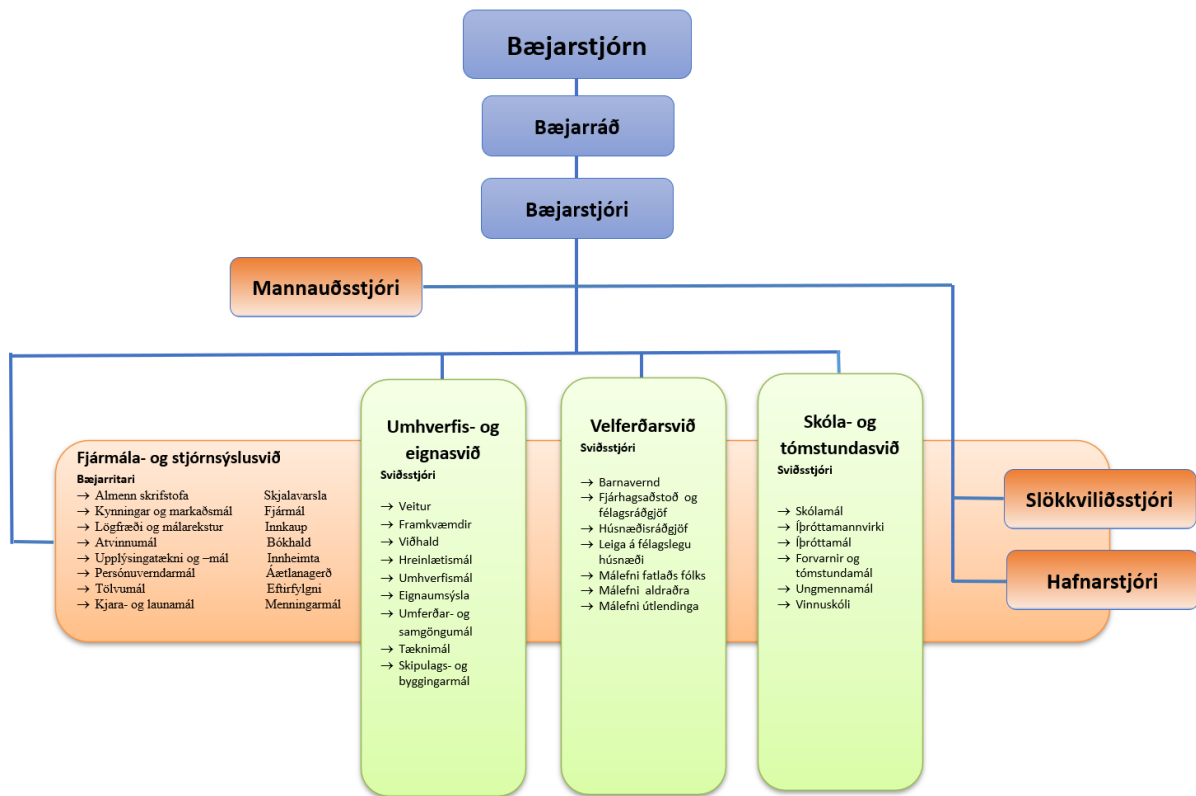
Bæjarstjórn

Bæjarráð

Bæjarstjóri

Mannauðsstjóri

Fjármála- og stjórnsýslusvið
Bæjarritari
→ Almenn skrifstofa
→ Kynningar og markaðsmál
→ Lögfræði og málarekstur
→ Atvinnumál
→ Upplýsingatækni og –mál
→ Persónuverndarmál
→ Tölvumál
→ Kjara- og launamál
Skjalavarsla
Fjármál
Innkaup
Bókhald
Innheimta
Áætlanagerð
Eftirfylgni
Menningarmál

Umhverfis- og eignasvið
Sviðsstjóri
→ Veitur
→ Framkvæmdir
→ Viðhald
→ Hreinlætismál
→ Umhverfismál
→ Eignaumsýsla
→ Umferðar- og samgöngumál
→ Tæknimál
→ Skipulags- og byggingarmál

Velferðarsvið
Sviðsstjóri
→ Barnavernd
→ Fjárhagsaðstoð og félagsráðgjöf
→ Húsnæðisráðgjöf
→ Leiga á félagslegu húsnæði
→ Málefni fatlaðs fólks
→ Málefni aldraðra
→ Málefni útlendinga

Skóla- og tómstundasvið
Sviðsstjóri
→ Skólamál
→ Íþróttamannvirki
→ Íþróttamál
→ Forvarnir og tómstundamál
→ Ungmennamál
→ Vinnuskóli

Slökkviliðsstjóri

Hafnarstjóri